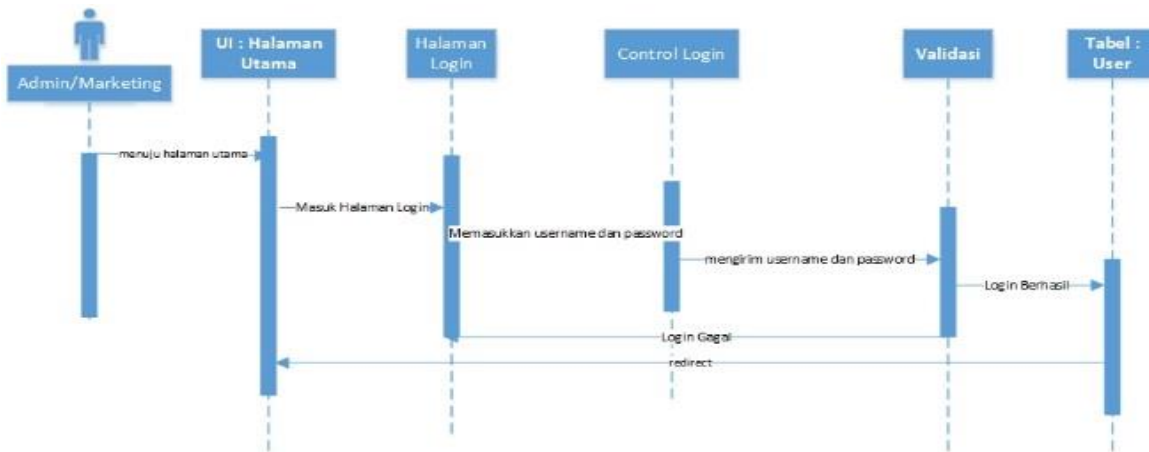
Admin/Marketing

UI : Halaman Utama

Halaman Login

Control Login

Validasi

Tabel : User

menuju halaman utama

Masuk Halaman Login

Memasukkan username dan password

mengirim username dan password

Login Berhasil

Login Gagal

redirect